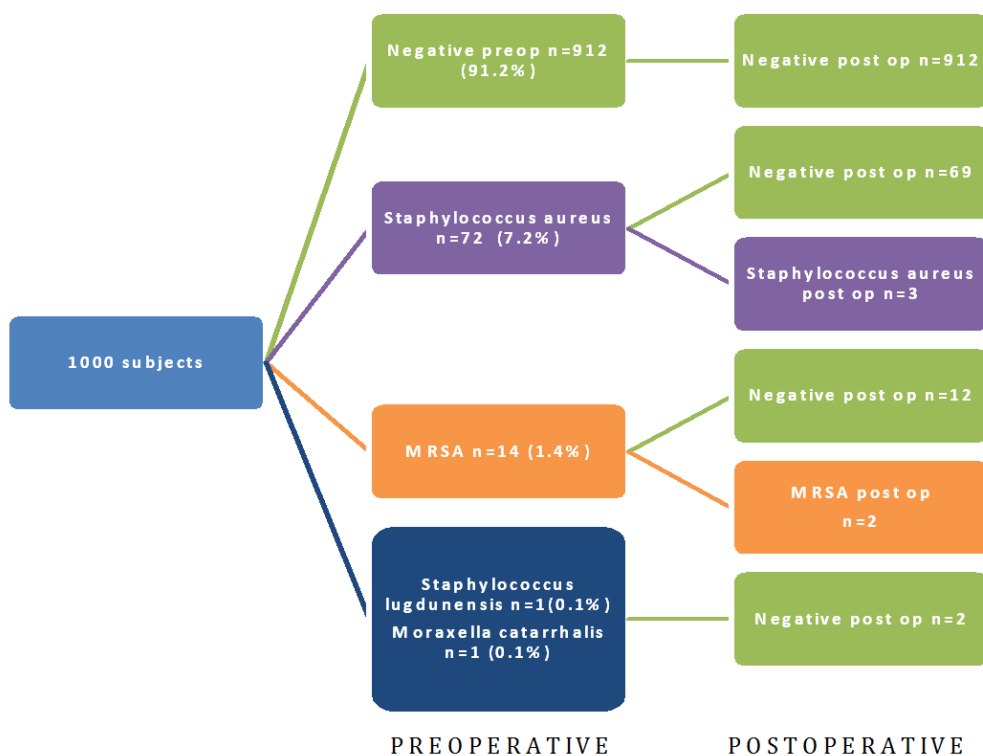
1000 subjects

Negative preop n=912 (91.2%)

Staphylococcus aureus n=72 (7.2%)

MRSA n=14 (1.4%)

Staphylococcus lugdunensis n=1(0.1%)
Moraxella catarrhalis n=1 (0.1%)

Negative post op n=912

Negative post op n=69

Staphylococcus aureus post op n=3

Negative post op n=12

MRSA post op
n=2

Negative post op n=2

PREOPERATIVE

POSTOPERATIVE